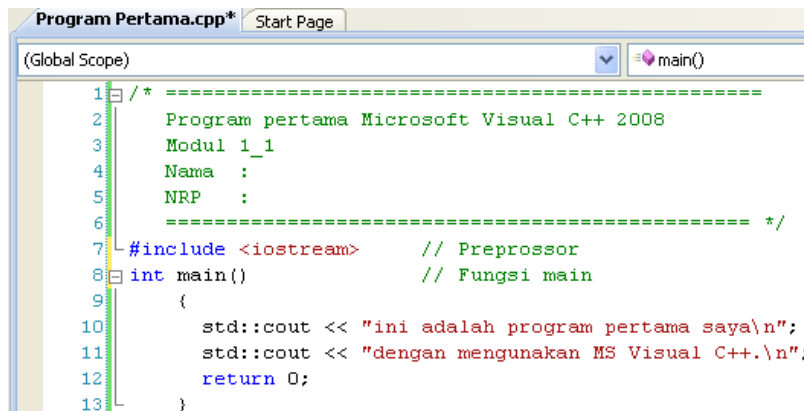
Program Pertama.cpp* | Start Page

(Global Scope)

main()

1 /* ================================================
2    Program pertama Microsoft Visual C++ 2008
3    Modul 1_1
4    Nama  :
5    NRP   :
6    ================================================ */
7 #include <iostream>      // Preprossor
8 int main()               // Fungsi main
9    {
10      std::cout << "ini adalah program pertama saya\n";
11      std::cout << "dengan mengunakan MS Visual C++.\n";
12      return 0;
13   }